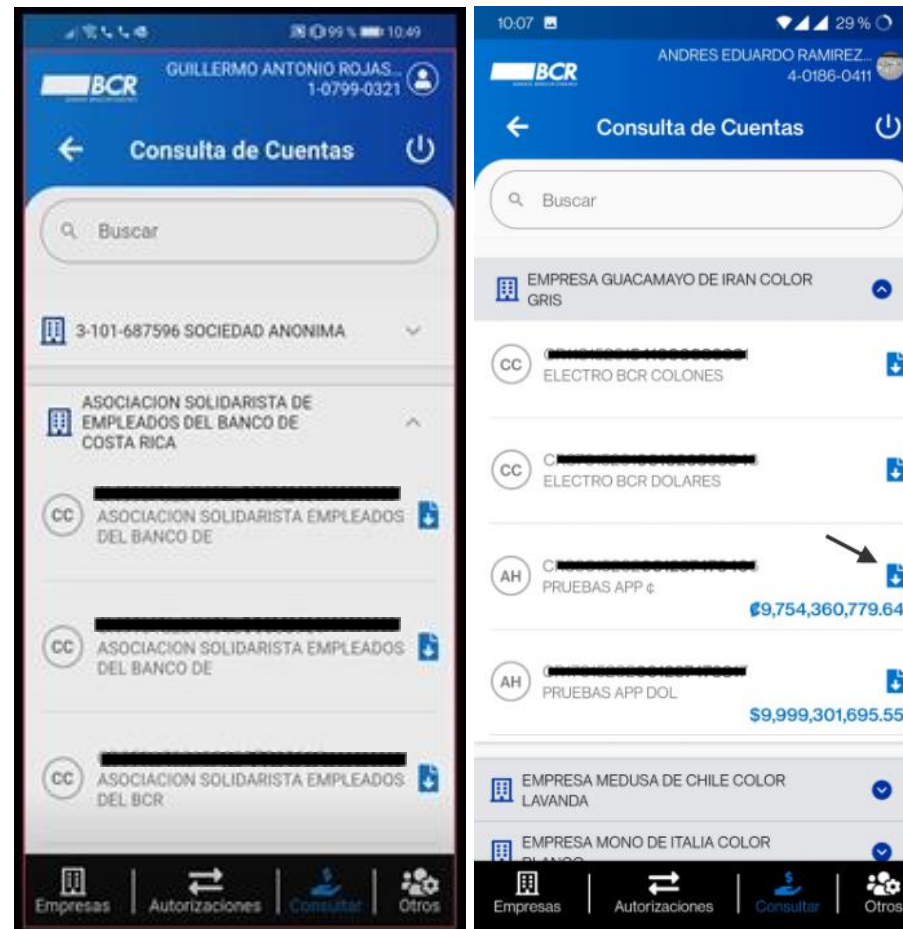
99 % 10:49

BCR
GUILLERMO ANTONIO ROJAS...
1-0799-0321

Consulta de Cuentas

Buscar

3-101-687596 SOCIEDAD ANONIMA

ASOCIACION SOLIDARISTA DE EMPLEADOS DEL BANCO DE COSTA RICA

CC
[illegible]
ASOCIACION SOLIDARISTA EMPLEADOS DEL BANCO DE

CC
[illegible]
ASOCIACION SOLIDARISTA EMPLEADOS DEL BANCO DE

CC
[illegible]
ASOCIACION SOLIDARISTA EMPLEADOS DEL BCR

Empresas
Autorizaciones
Consultar
Otros

10:07
29 %

BCR
ANDRES EDUARDO RAMIREZ...
4-0186-0411

Consulta de Cuentas

Buscar

EMPRESA GUACAMAYO DE IRAN COLOR GRIS

CC
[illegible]
ELECTRO BCR COLONES

CC
C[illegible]
ELECTRO BCR DOLARES

AH
C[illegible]
PRUEBAS APP ¢
₡9,754,360,779.64

AH
C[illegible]
PRUEBAS APP DOL
$9,999,301,695.55

EMPRESA MEDUSA DE CHILE COLOR LAVANDA

EMPRESA MONO DE ITALIA COLOR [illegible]

Empresas
Autorizaciones
Consultar
Otros